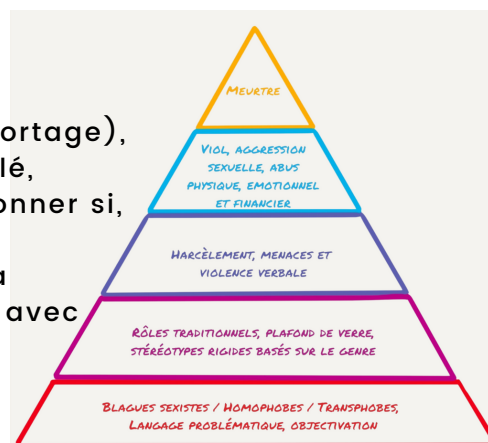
ortage),
lé,
onner si,
a
avec

Meurtre

Viol, aggression sexuelle, abus physique, emotionnel et financier

Harcèlement, menaces et violence verbale

Rôles traditionnels, plafond de verre, stéréotypes rigides basés sur le genre

Blagues sexistes / Homophobes / Transphobes, Langage problématique, objectivation